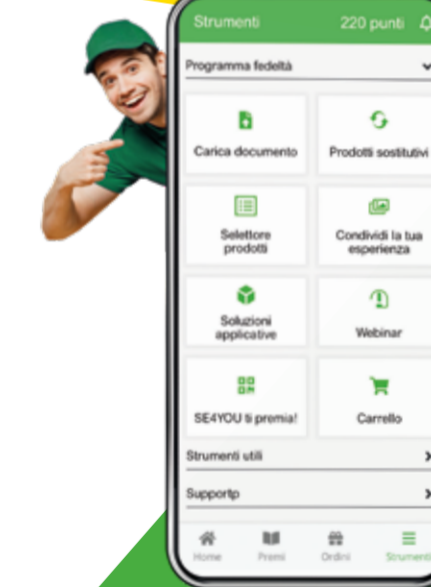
Strumenti
220 punti

Programma fedeltà

Carica documento

Prodotti sostitutivi

Selettore prodotti

Condividi la tua esperienza

Soluzioni applicative

Webinar

SE4YOU ti premia!

Carrello

Strumenti utili

Supportp

Home
Premi
Ordini
Strumenti